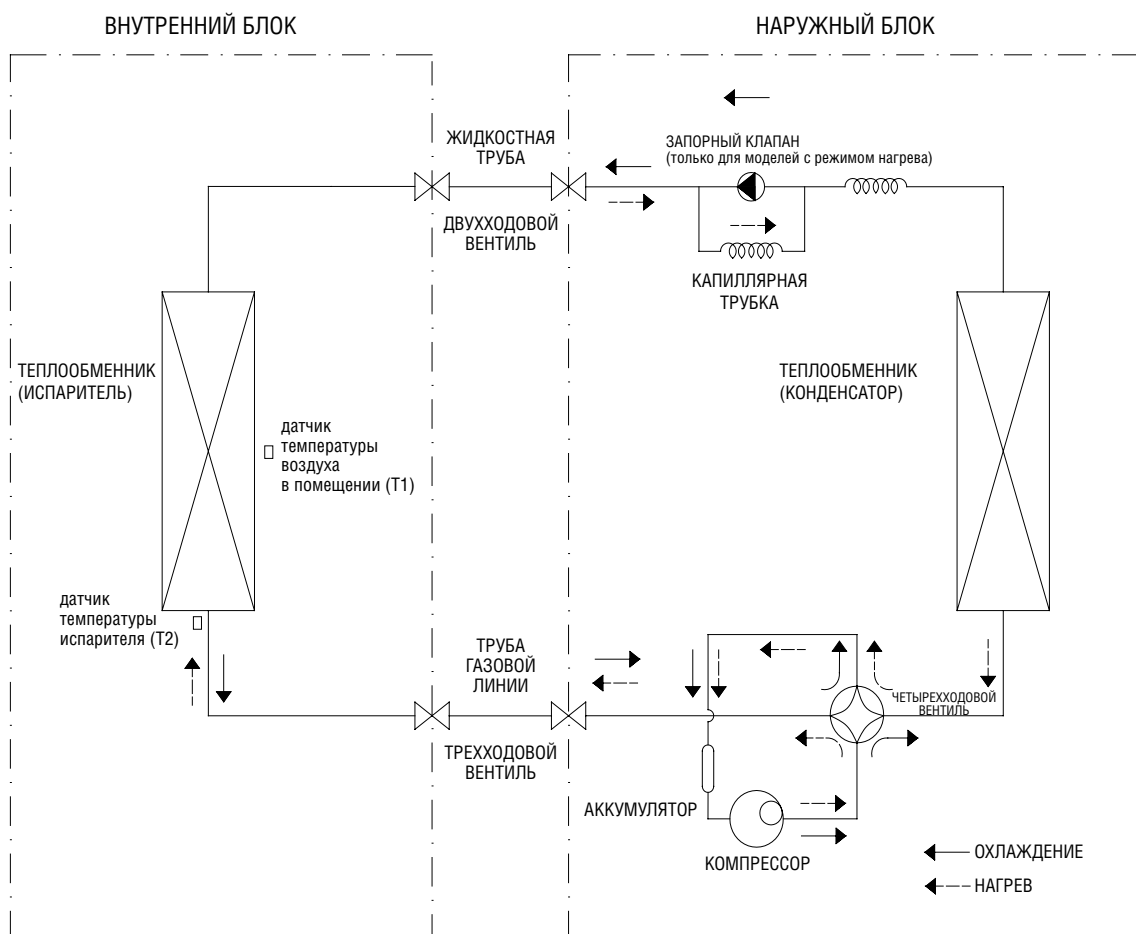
ВНУТРЕННИЙ БЛОК

НАРУЖНЫЙ БЛОК

ЖИДКОСТНАЯ ТРУБА

ЗАПОРНЫЙ КЛАПАН
(только для моделей с режимом нагрева)

ДВУХХОДОВОЙ ВЕНТИЛЬ

КАПИЛЛЯРНАЯ ТРУБКА

ТЕПЛООБМЕННИК (ИСПАРИТЕЛЬ)

датчик температуры воздуха в помещении (T1)

ТЕПЛООБМЕННИК (КОНДЕНСАТОР)

датчик температуры испарителя (T2)

ТРУБА ГАЗОВОЙ ЛИНИИ

ЧЕТЫРЕХХОДОВОЙ ВЕНТИЛЬ

ТРЕХХОДОВОЙ ВЕНТИЛЬ

АККУМУЛЯТОР

КОМПРЕССОР

ОХЛАЖДЕНИЕ

НАГРЕВ